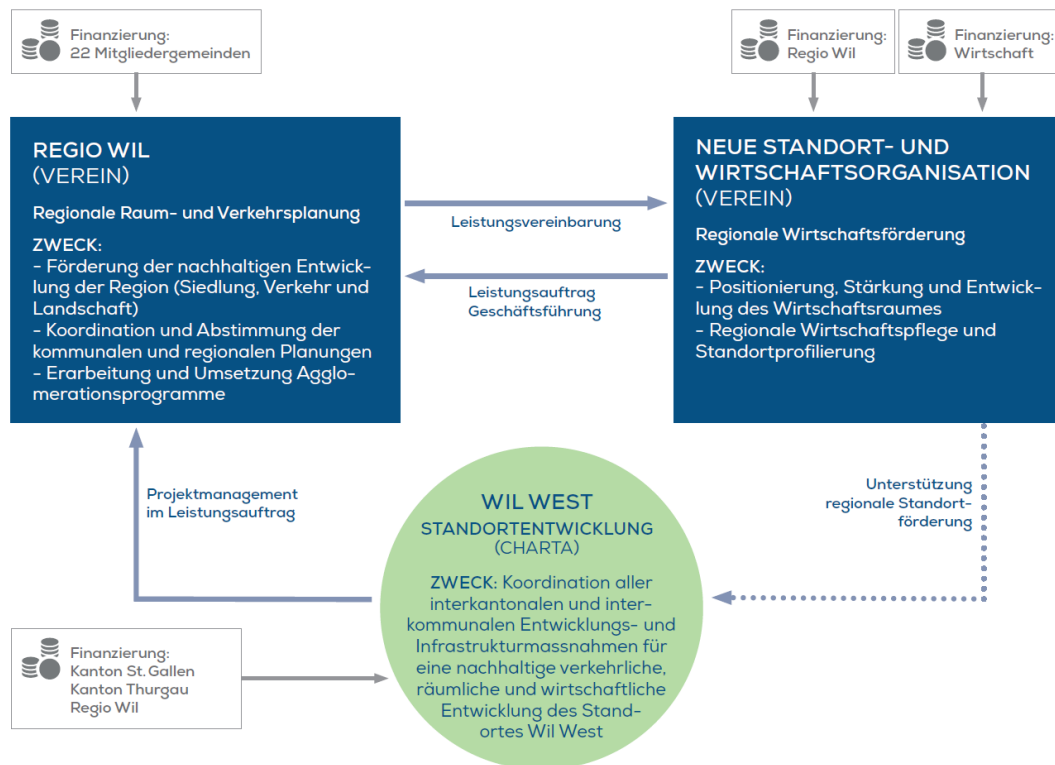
Finanzierung:
22 Mitgliedergemeinden

Finanzierung:
Regio Wil

Finanzierung:
Wirtschaft

REGIO WIL
(VEREIN)

Regionale Raum- und Verkehrsplanung

ZWECK:
- Förderung der nachhaltigen Entwicklung der Region (Siedlung, Verkehr und Landschaft)
- Koordination und Abstimmung der kommunalen und regionalen Planungen
- Erarbeitung und Umsetzung Agglomerationsprogramme

Leistungsvereinbarung

Leistungsauftrag
Geschäftsführung

NEUE STANDORT- UND WIRTSCHAFTSORGANISATION
(VEREIN)

Regionale Wirtschaftsförderung

ZWECK:
- Positionierung, Stärkung und Entwicklung des Wirtschaftsraumes
- Regionale Wirtschaftspflege und Standortprofilierung

Projektmanagement
im Leistungsauftrag

Unterstützung
regionale Standortförderung

WIL WEST
STANDORTENTWICKLUNG
(CHARTA)

ZWECK: Koordination aller interkantonalen und interkommunalen Entwicklungs- und Infrastrukturmassnahmen für eine nachhaltige verkehrliche, räumliche und wirtschaftliche Entwicklung des Standortes Wil West

Finanzierung:
Kanton St. Gallen
Kanton Thurgau
Regio Wil